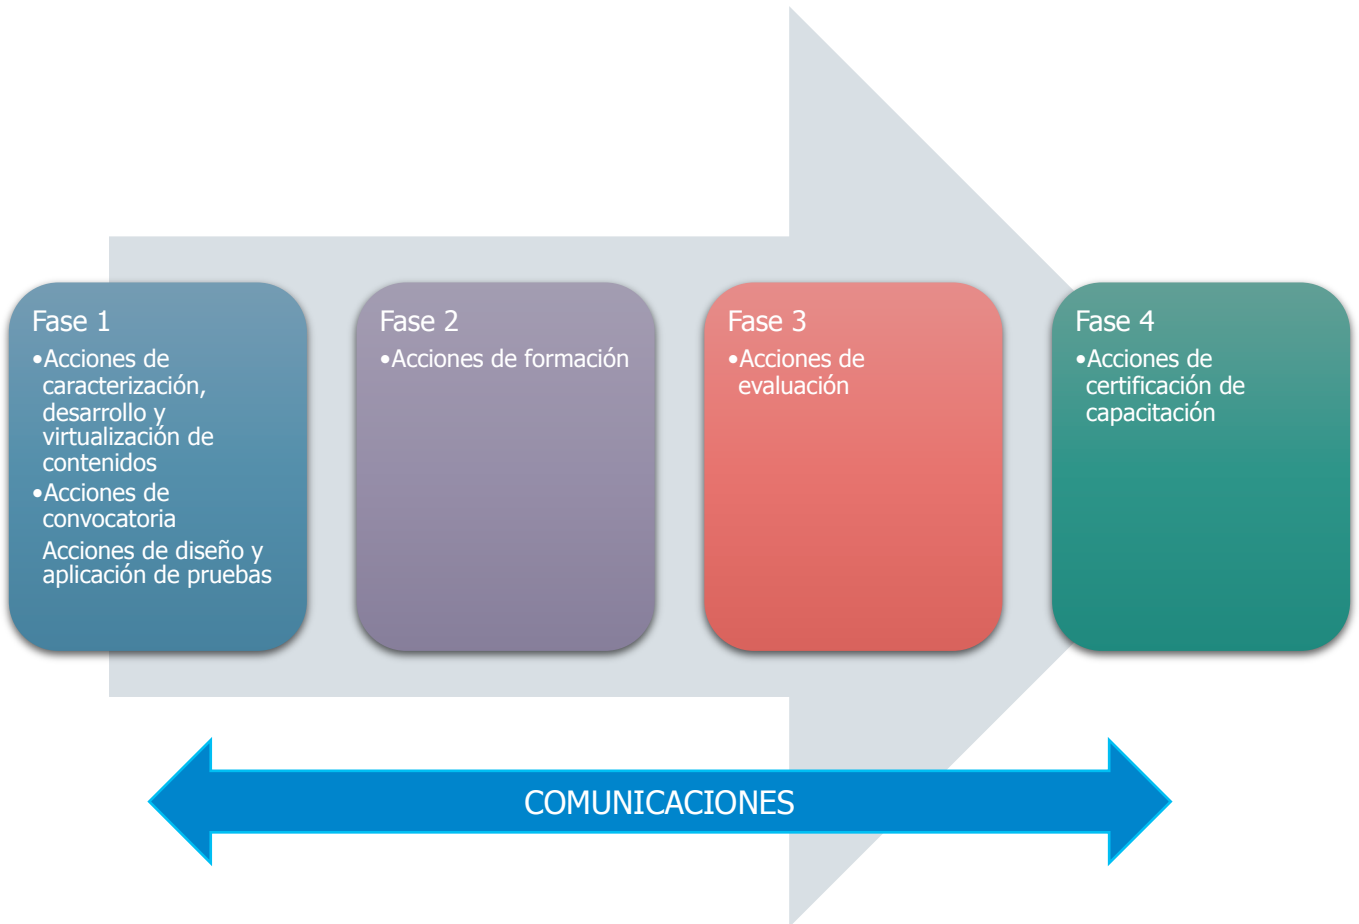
Fase 1

•Acciones de caracterización, desarrollo y virtualización de contenidos

•Acciones de convocatoria

Acciones de diseño y aplicación de pruebas

Fase 2

•Acciones de formación

Fase 3

•Acciones de evaluación

Fase 4

•Acciones de certificación de capacitación

COMUNICACIONES